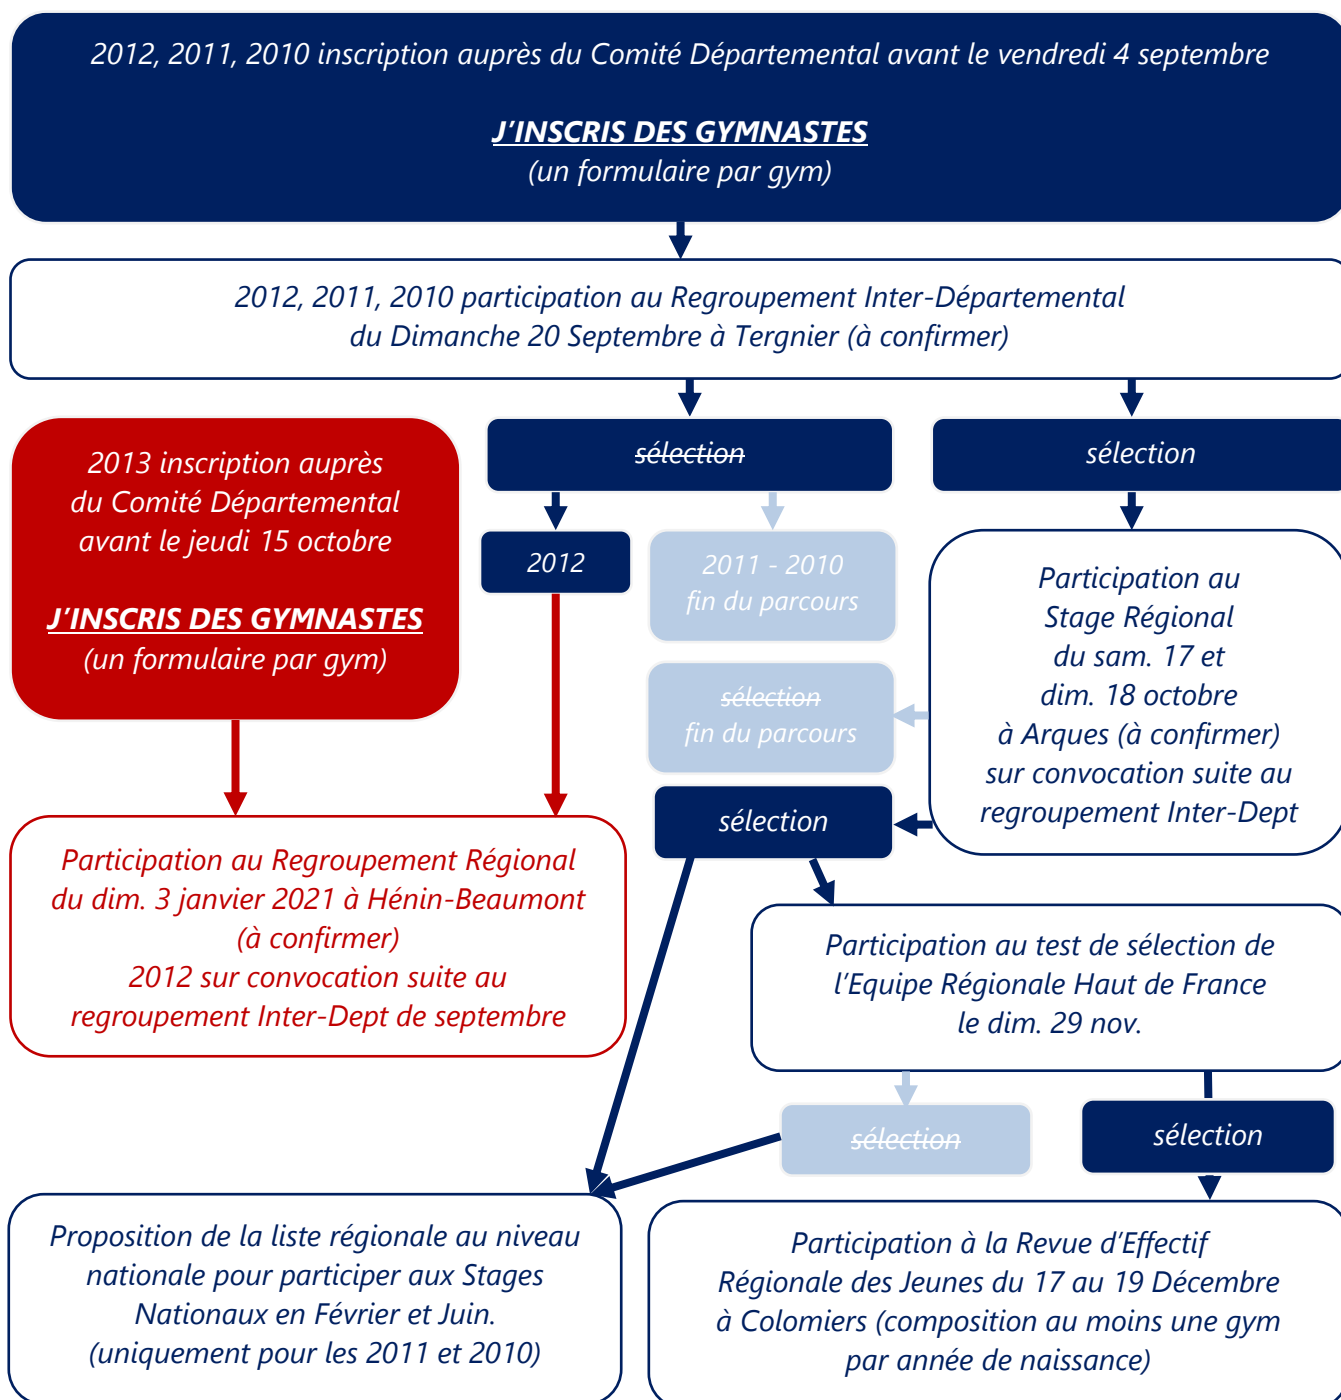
2012, 2011, 2010 inscription auprès du Comité Départemental avant le vendredi 4 septembre

J'INSCRIS DES GYMNASTES
(un formulaire par gym)

2012, 2011, 2010 participation au Regroupement Inter-Départemental du Dimanche 20 Septembre à Tergnier (à confirmer)

2013 inscription auprès du Comité Départemental avant le jeudi 15 octobre

J'INSCRIS DES GYMNASTES
(un formulaire par gym)

sélection

2012

2011 - 2010
fin du parcours

sélection
fin du parcours

sélection

sélection

Participation au Stage Régional du sam. 17 et dim. 18 octobre à Arques (à confirmer) sur convocation suite au regroupement Inter-Dept

Participation au Regroupement Régional du dim. 3 janvier 2021 à Hénin-Beaumont (à confirmer)
2012 sur convocation suite au regroupement Inter-Dept de septembre

Participation au test de sélection de l'Equipe Régionale Haut de France le dim. 29 nov.

sélection

sélection

Proposition de la liste régionale au niveau nationale pour participer aux Stages Nationaux en Février et Juin.
(uniquement pour les 2011 et 2010)

Participation à la Revue d'Effectif Régionale des Jeunes du 17 au 19 Décembre à Colomiers (composition au moins une gym par année de naissance)